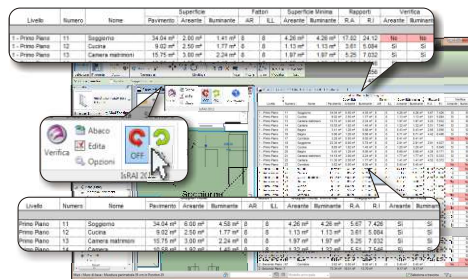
| Livello | Numero | Nome | Superficie Pavimento | Superficie Areante | Superficie Illuminante | Fattori AR | Fattori ILL | Superficie Minima Areante | Superficie Minima Illuminante | Rapporti R.A | Rapporti R.I | Verifica Areante | Verifica Illuminante |
|---|---|---|---|---|---|---|---|---|---|---|---|---|---|
| 1 - Primo Piano | 11 | Soggiorno | 34.04 m² | 2.00 m² | 1.41 m² | 8 | 8 | 4.26 m² | 4.26 m² | 17.02 | 24.12 | No | No |
| 1 - Primo Piano | 12 | Cucina | 9.02 m² | 2.50 m² | 1.77 m² | 8 | 8 | 1.13 m² | 1.13 m² | 3.61 | 5.084 | Si | Si |
| 1 - Primo Piano | 13 | Camera matrimoni | 15.75 m² | 3.00 m² | 2.24 m² | 8 | 8 | 1.97 m² | 1.97 m² | 5.25 | 7.032 | Si | Si |

Verifica
Abaco
Edita
Opzioni
OFF
IsRAI 20

Sezione

| Livello | Numero | Nome | Pavimento | Areante | Illuminante | AR | ILL | Areante | Illuminante | R.A | R.I | Areante | Illuminante |
|---|---|---|---|---|---|---|---|---|---|---|---|---|---|
| Primo Piano | 11 | Soggiorno | 34.04 m² | 6.00 m² | 4.58 m² | 8 | 8 | 4.26 m² | 4.26 m² | 5.67 | 7.426 | Si | Si |
| Primo Piano | 12 | Cucina | 9.02 m² | 2.50 m² | 1.77 m² | 8 | 8 | 1.13 m² | 1.13 m² | 3.61 | 5.084 | Si | Si |
| Primo Piano | 13 | Camera matrimoni | 15.75 m² | 3.00 m² | 2.24 m² | 8 | 8 | 1.97 m² | 1.97 m² | 5.25 | 7.032 | Si | Si |